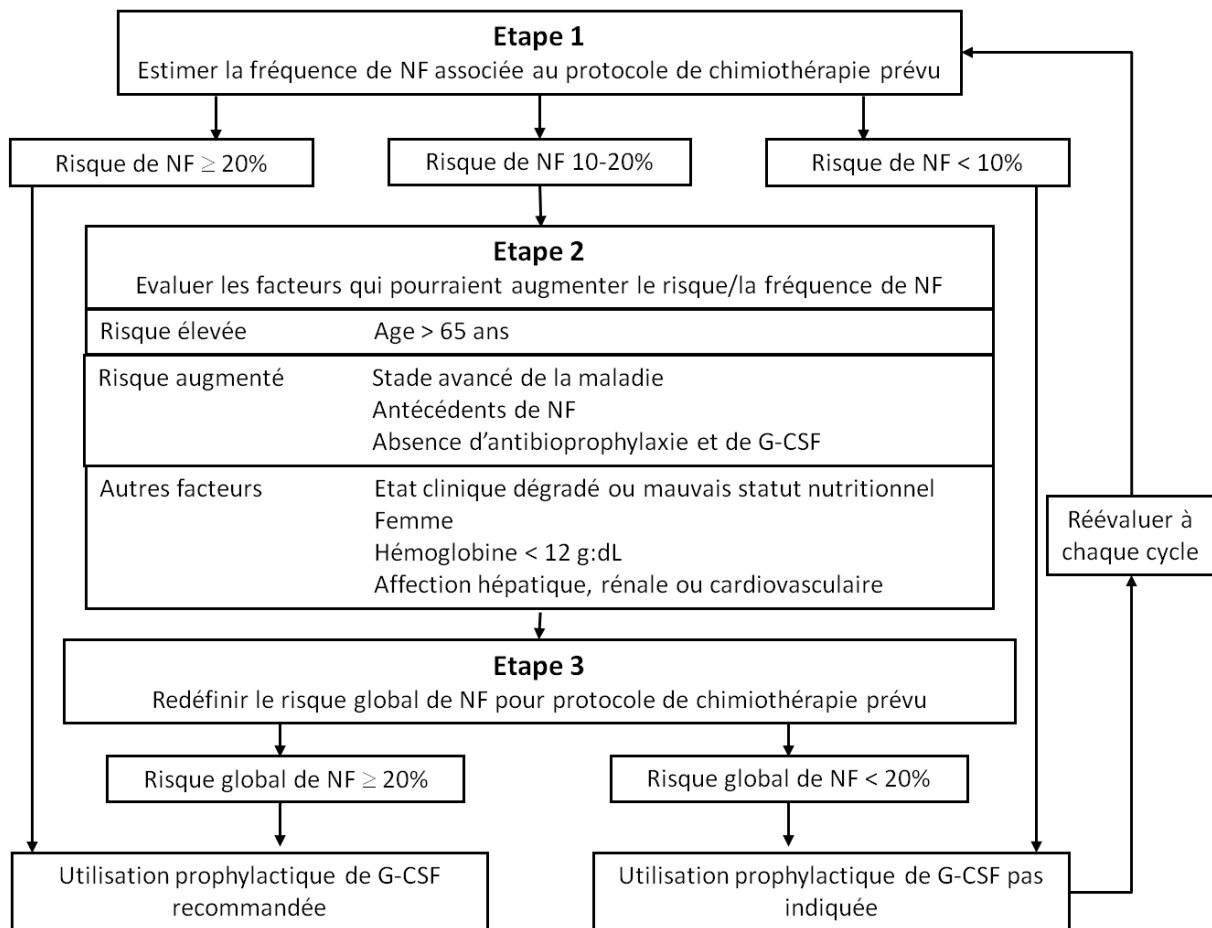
Etape 1
Estimer la fréquence de NF associée au protocole de chimiothérapie prévu

Risque de NF $\geq$ 20%

Risque de NF 10-20%

Risque de NF < 10%

Etape 2
Evaluer les facteurs qui pourraient augmenter le risque/la fréquence de NF

| | |
|---|---|
| Risque élevée | Age > 65 ans |
| Risque augmenté | Stade avancé de la maladie<br>Antécédents de NF<br>Absence d'antibioprophylaxie et de G-CSF |
| Autres facteurs | Etat clinique dégradé ou mauvais statut nutritionnel<br>Femme<br>Hémoglobine < 12 g:dL<br>Affection hépatique, rénale ou cardiovasculaire |

Réévaluer à chaque cycle

Etape 3
Redéfinir le risque global de NF pour protocole de chimiothérapie prévu

Risque global de NF $\geq$ 20%

Risque global de NF < 20%

Utilisation prophylactique de G-CSF recommandée

Utilisation prophylactique de G-CSF pas indiquée